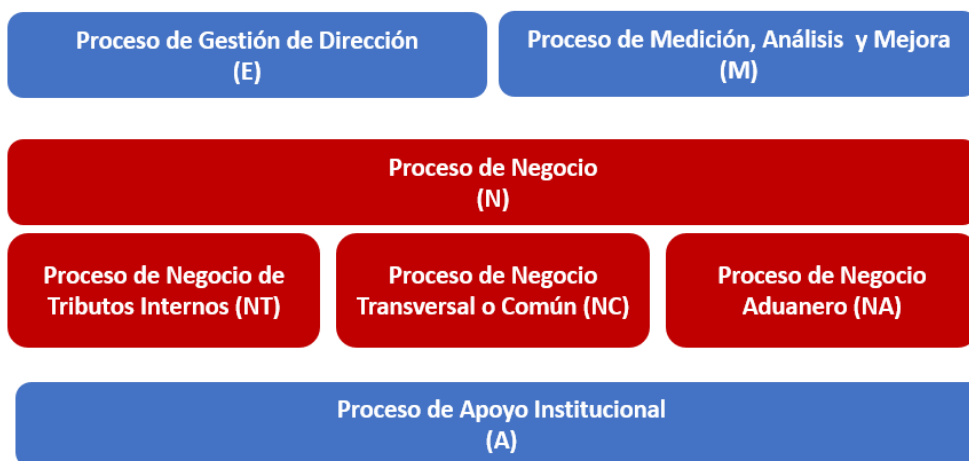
Proceso de Gestión de Dirección
(E)

Proceso de Medición, Análisis y Mejora
(M)

Proceso de Negocio
(N)

Proceso de Negocio de Tributos Internos (NT)

Proceso de Negocio Transversal o Común (NC)

Proceso de Negocio Aduanero (NA)

Proceso de Apoyo Institucional
(A)